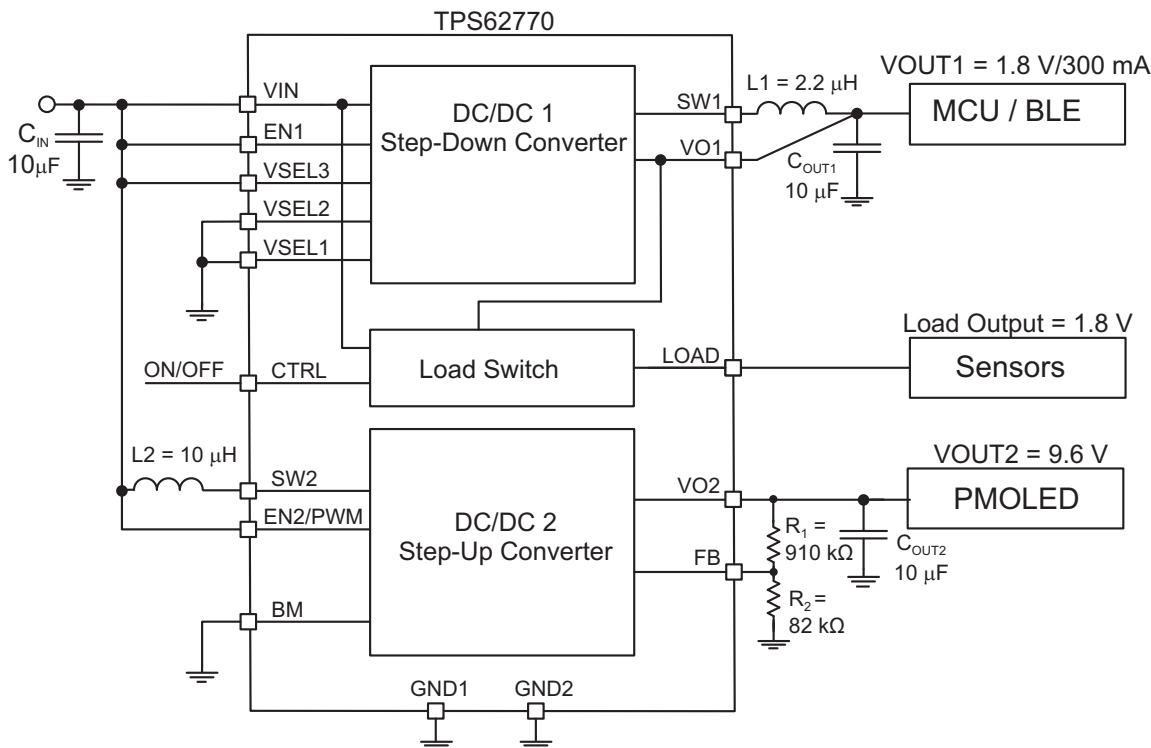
TPS62770

VOUT1 = 1.8 V/300 mA

$C_{IN}$
10μF

VIN
EN1
VSEL3
VSEL2
VSEL1

DC/DC 1
Step-Down Converter

SW1
VO1

L1 = 2.2 μH

MCU / BLE

$C_{OUT1}$
10 μF

Load Output = 1.8 V

ON/OFF
CTRL

Load Switch

LOAD

Sensors

L2 = 10 μH

SW2
EN2/PWM

DC/DC 2
Step-Up Converter

VO2
FB

VOUT2 = 9.6 V

PMOLED

$R_1$ =
910 kΩ

$C_{OUT2}$
10 μF

$R_2$ =
82 kΩ

BM

GND1
GND2